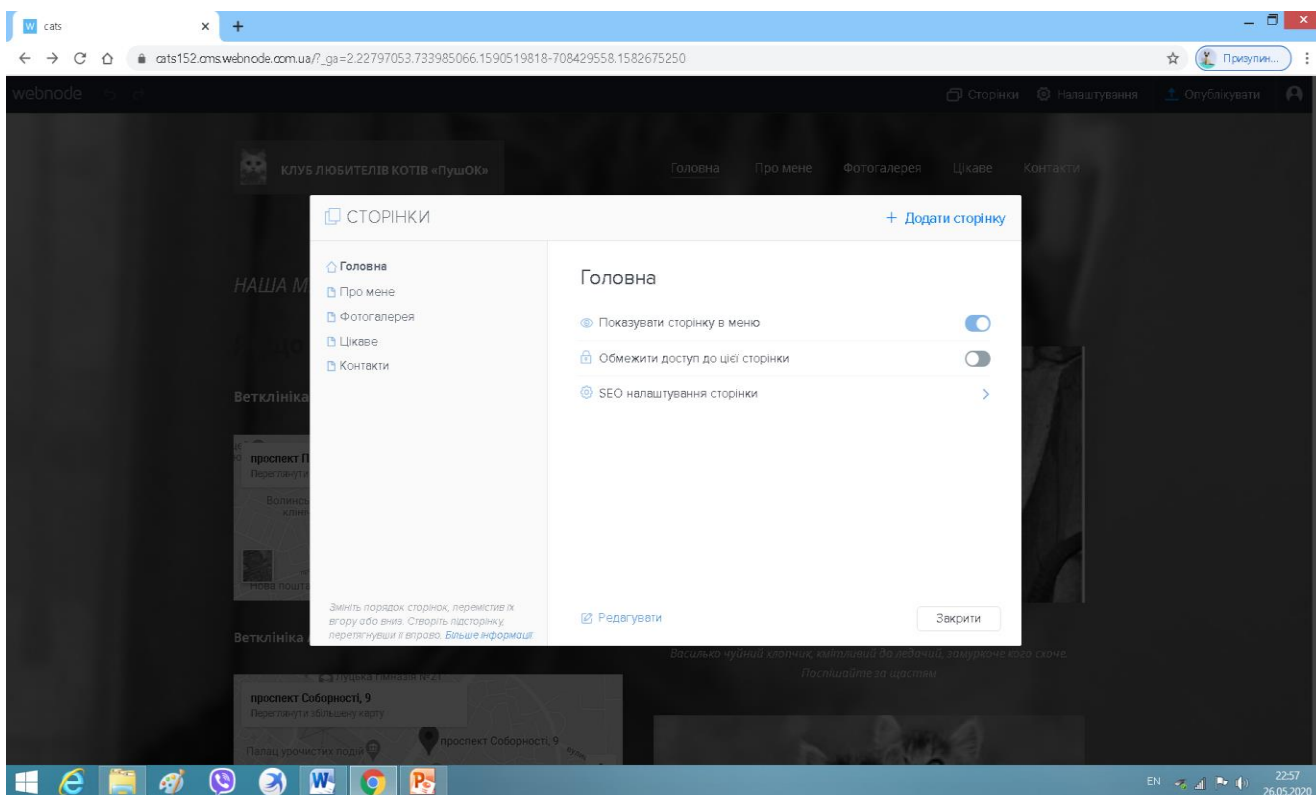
cats
cats152.cms.webnode.com.ua/?_ga=2.22797053.733985066.1590519818-708429558.1582675250
Призупин...
webnode
Сторінки Налаштування Опублікувати
КЛУБ ЛЮБИТЕЛІВ КОТІВ «ПушОК»
Головна Про мене Фотогалерея Цікаве Контакти
НАША М
Веткліника
проспект П
Переглянути
Волинсь
клін
Нова пошта
Веткліника
проспект Соборності, 9
Переглянути збільшену карту
Палац урочистих подій
проспект Соборності, 9
Васько чудний хлопчик, хитливий до ледачий, замуркоче кого схоче.
Поспішайте за щастям.

СТОРІНКИ
+ Додати сторінку
Головна
Про мене
Фотогалерея
Цікаве
Контакти
Змініть порядок сторінок, перемістіть їх вгору або вниз. Створіть підсторінку, перетягнувши її вправо. Більше інформації
Головна
Показувати сторінку в меню
Обмежити доступ до цієї сторінки
SEO налаштування сторінки
Редагувати
Закрити
EN 22:57 26.05.2020